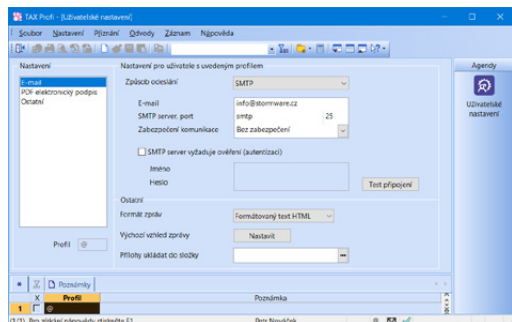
TAX Profi - [Uživatelské nastavení]

Soubor Nastavení Přiznání Odvody Záznam Nápověda

Agendy

Uživatelské nastavení

Nastavení

E-mail
PDF elektronický podpis
Ostatní

Profil @

Nastavení pro uživatele s uvedeným profilem

Způsob odeslání SMTP

E-mail info@stormware.cz
SMTP server, port smtp 25
Zabezpečení komunikace Bez zabezpečení

SMTP server vyžaduje ověření (autentizaci)

Jméno
Heslo

Test připojení

Ostatní

Formát zpráv Formátovaný text HTML

Výchozí vzhled zprávy Nastavit

Přílohy ukládat do složky

Poznámky

X Profil Poznámka
1 @

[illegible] Petr Nováček